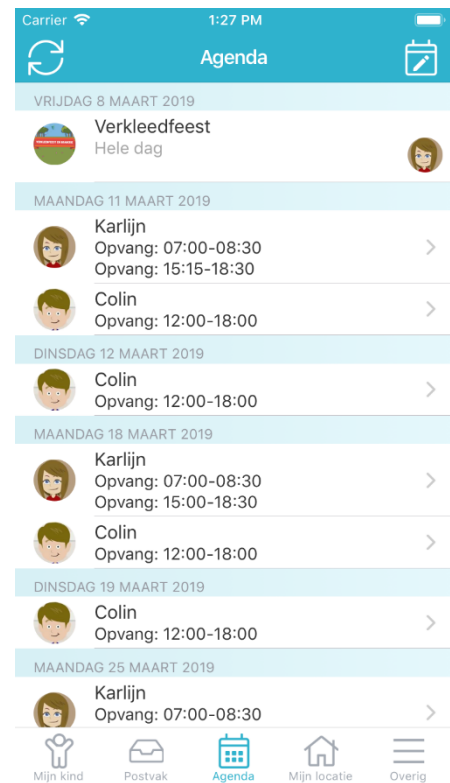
Carrier 1:27 PM

Agenda

VRIJDAG 8 MAART 2019

Verkleedfeest
Hele dag

MAANDAG 11 MAART 2019

Karlijn
Opvang: 07:00-08:30
Opvang: 15:15-18:30

Colin
Opvang: 12:00-18:00

DINSDAG 12 MAART 2019

Colin
Opvang: 12:00-18:00

MAANDAG 18 MAART 2019

Karlijn
Opvang: 07:00-08:30
Opvang: 15:00-18:30

Colin
Opvang: 12:00-18:00

DINSDAG 19 MAART 2019

Colin
Opvang: 12:00-18:00

MAANDAG 25 MAART 2019

Karlijn
Opvang: 07:00-08:30

Mijn kind Postvak Agenda Mijn locatie Overig